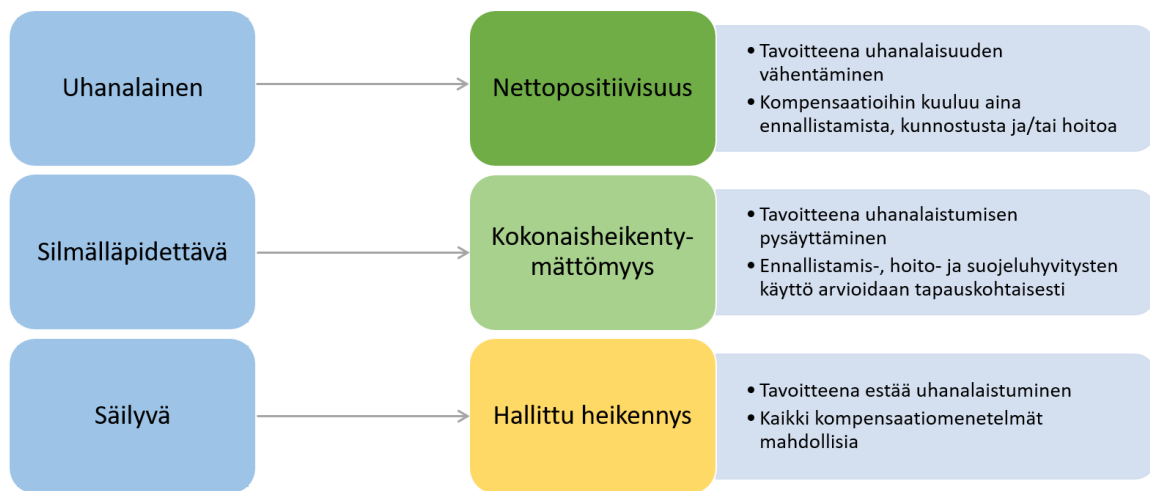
Uhanalainen

Nettopositiivisuus

- Tavoitteena uhanalaisuuden vähentäminen
- Kompensaatioihin kuuluu aina ennallistamista, kunnostusta ja/tai hoitoa

Silmälläpidettävä

Kokonaisheikentymättömyys

- Tavoitteena uhanalaistumisen pysäyttäminen
- Ennallistamis-, hoito- ja suojeluhyvitysten käyttö arvioidaan tapauskohtaisesti

Säilyvä

Hallittu heikennys

- Tavoitteena estää uhanalaistuminen
- Kaikki kompensaatiomenetelmät mahdollisia